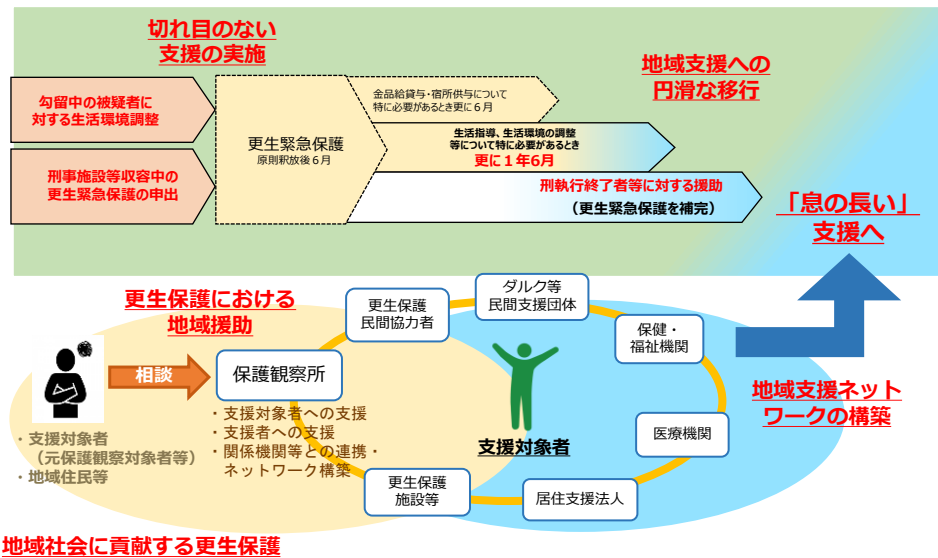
切れ目のない
支援の実施

地域支援への
円滑な移行

勾留中の被疑者に
対する生活環境調整

刑事施設等収容中の
更生緊急保護の申出

更生緊急保護
原則釈放後６月

金品給貸与・宿所供与について
特に必要があるとき更に６月

生活指導、生活環境の調整
等について特に必要があるとき
更に１年６月

刑執行終了者等に対する援助
（更生緊急保護を補完）

「息の長い」
支援へ

更生保護における
地域援助

更生保護
民間協力者

ダルク等
民間支援団体

保健・
福祉機関

相談

保護観察所

・支援対象者への支援
・支援者への支援
・関係機関等との連携・
ネットワーク構築

支援対象者

地域支援ネット
ワークの構築

医療機関

・支援対象者
（元保護観察対象者等）
・地域住民等

更生保護
施設等

居住支援法人

地域社会に貢献する更生保護